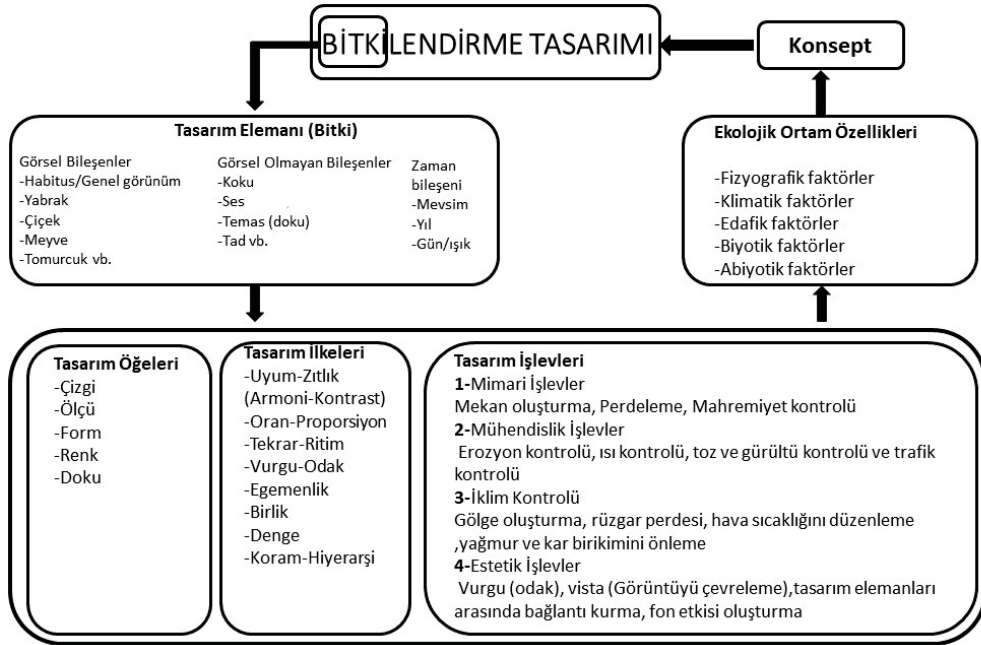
BİTKİLENDİRME TASARIMI

Konsept

Tasarım Elemanı (Bitki)

Görsel Bileşenler
-Habitus/Genel görünüm
-Yabrak
-Çiçek
-Meyve
-Tomurcuk vb.

Görsel Olmayan Bileşenler
-Koku
-Ses
-Temas (doku)
-Tad vb.

Zaman bileşeni
-Mevsim
-Yıl
-Gün/ışık

Ekolojik Ortam Özellikleri

-Fizyografik faktörler
-Klimatik faktörler
-Edafik faktörler
-Biyotik faktörler
-Abiyotik faktörler

Tasarım Öğeleri
-Çizgi
-Ölçü
-Form
-Renk
-Doku

Tasarım İlkeleri
-Uyum-Zıtlık (Armoni-Kontrast)
-Oran-Proporsiyon
-Tekrar-Ritim
-Vurgu-Odak
-Egemenlik
-Birlik
-Denge
-Koram-Hiyerarşi

Tasarım İşlevleri
1-Mimari İşlevler
Mekan oluşturma, Perdeleme, Mahremiyet kontrolü
2-Mühendislik İşlevler
Erozyon kontrolü, ısı kontrolü, toz ve gürültü kontrolü ve trafik kontrolü
3-İklim Kontrolü
Gölge oluşturma, rüzgar perdesi, hava sıcaklığını düzenleme ,yağmur ve kar birikimini önleme
4-Estetik İşlevler
Vurgu (odak), vista (Görüntüyü çevreleme),tasarım elemanları arasında bağlantı kurma, fon etkisi oluşturma